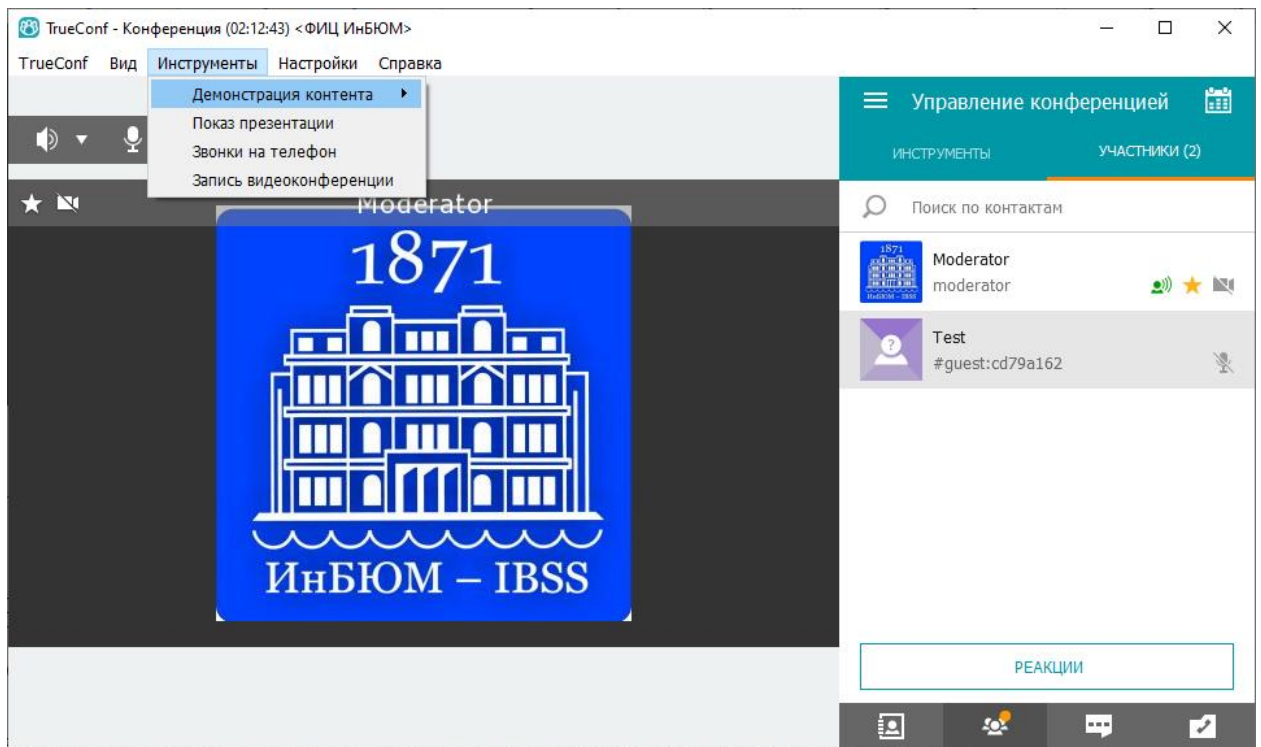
TrueConf - Конференция (02:12:43) <ФИЦ ИнБЮМ>

TrueConf Вид Инструменты Настройки Справка

Демонстрация контента
Показ презентации
Звонки на телефон
Запись видеоконференции

Moderator

1871

ИнБЮМ – IBSS

Управление конференцией

ИНСТРУМЕНТЫ УЧАСТНИКИ (2)

Поиск по контактам

Moderator
moderator

Test
#guest:cd79a162

РЕАКЦИИ